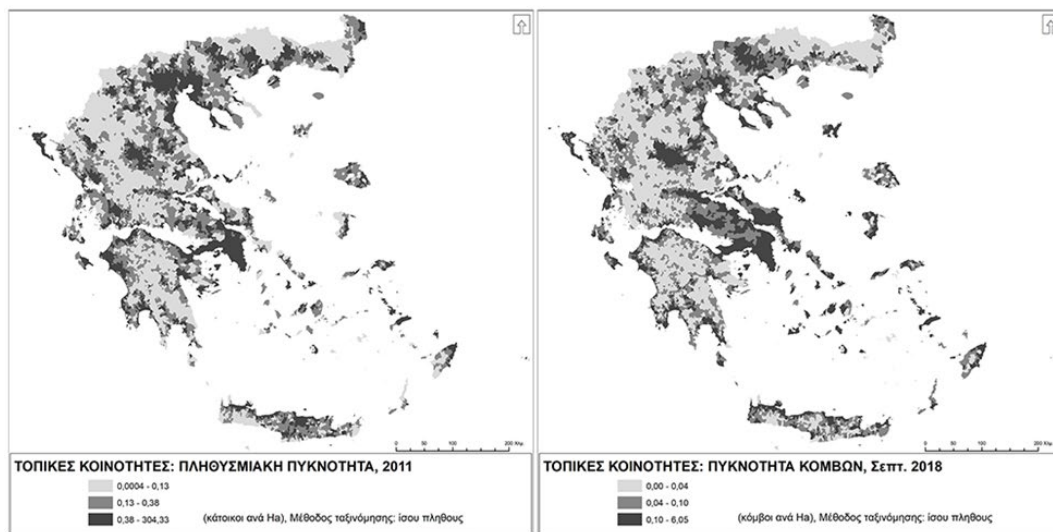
0 50 100 200 Km

ΤΟΠΙΚΕΣ ΚΟΙΝΟΤΗΤΕΣ: ΠΛΗΘΥΣΜΙΑΚΗ ΠΥΚΝΟΤΗΤΑ, 2011

0,0004 - 0,13
0,13 - 0,38
0,38 - 304,33

(κάτοικοι ανά Ha), Μέθοδος ταξινόμησης: ίσου πλήθους

0 50 100 200 Km

ΤΟΠΙΚΕΣ ΚΟΙΝΟΤΗΤΕΣ: ΠΥΚΝΟΤΗΤΑ ΚΟΜΒΩΝ, Σεπτ. 2018

0,00 - 0,04
0,04 - 0,10
0,10 - 6,05

(κόμβοι ανά Ha), Μέθοδος ταξινόμησης: ίσου πλήθους